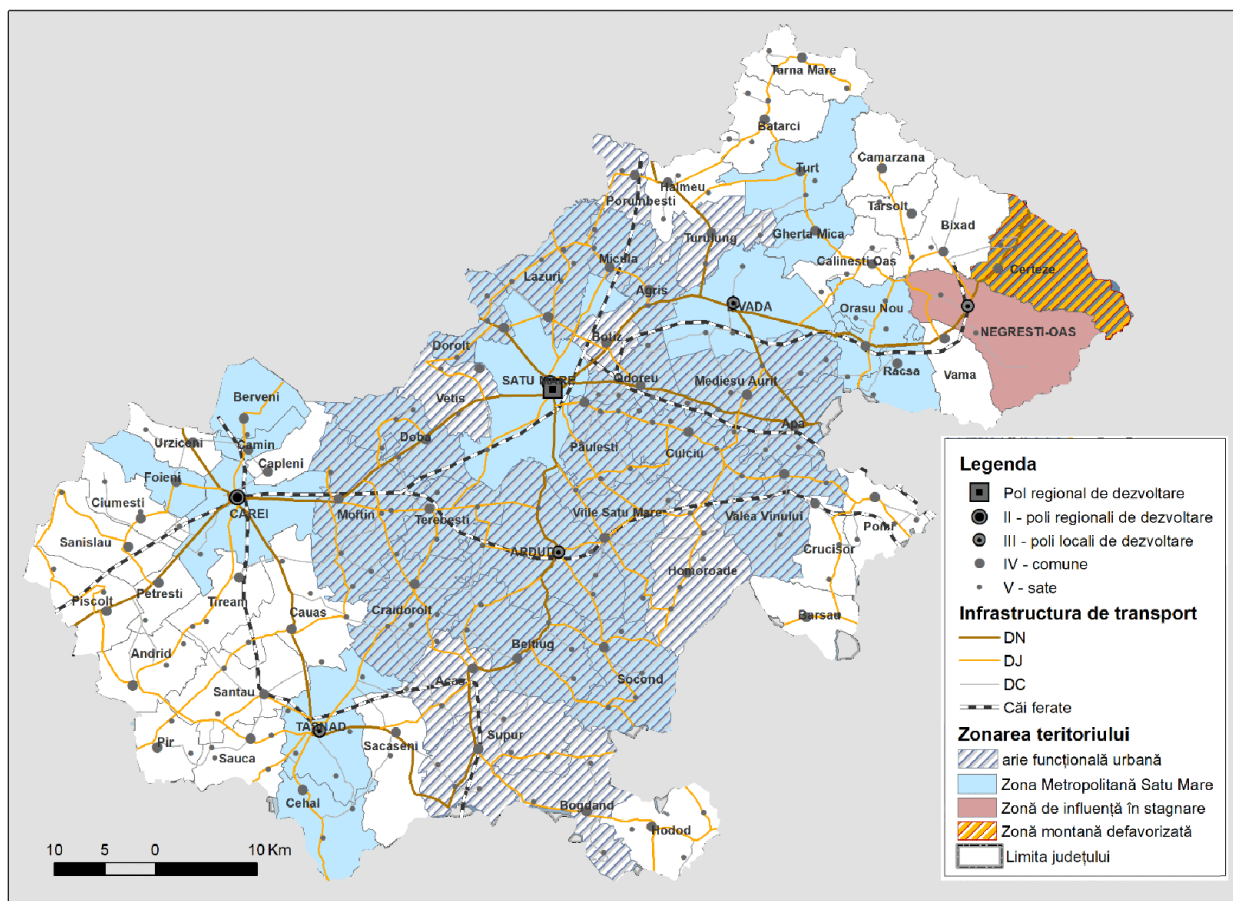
Tarna Mare
Batarci
Turt
Camarzana
Halmeu
Porumbesti
Tarsolt
Bixad
Turulung
Gherla Mica
Calinesti Oas
Certeze
Lazuri
Micula
Agris
VADA
Orasu Nou
NEGRESTI-OAS
Botiz
Dorolt
SATU MARE
Odoreu
Mediesu Aurit
Racsa
Vama
Vetis
Berveni
Apa
Urziceni
Camin
Doba
Paulesti
Culciu
Capleni
Foieni
Ciumesti
CAREI
Moftin
Terebesti
Viile Satu Mare
Valea Vinului
Pomi
Sanislau
ARDUD
Crucisor
Homoroade
Piscolt
Petresti
Tirean
Cauas
Craidorolt
Barsau
Andrid
Beltiug
Socond
Santau
Acas
TASNAD
Supur
Pir
Sauca
Sacaseni
Cehal
Bogdand
Hodod

Legenda
Pol regional de dezvoltare
II - poli regionali de dezvoltare
III - poli locali de dezvoltare
IV - comune
V - sate
Infrastructura de transport
DN
DJ
DC
Căi ferate
Zonarea teritoriului
arie funcțională urbană
Zona Metropolitană Satu Mare
Zonă de influență în stagnare
Zonă montană defavorizată
Limita județului

10 5 0 10 Km